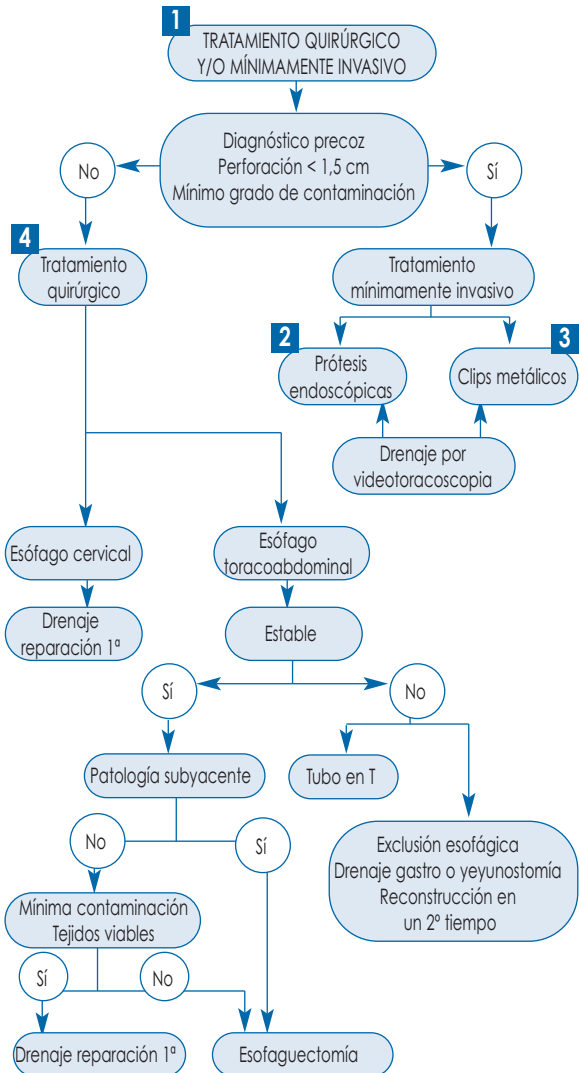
1
TRATAMIENTO QUIRÚRGICO Y/O MÍNIMAMENTE INVASIVO

Diagnóstico precoz
Perforación < 1,5 cm
Mínimo grado de contaminación

No

Sí

4
Tratamiento quirúrgico

Tratamiento mínimamente invasivo

2
Prótesis endoscópicas

3
Clips metálicos

Drenaje por videotoracoscopia

Esófago cervical

Esófago toracoabdominal

Drenaje reparación 1ª

Estable

Sí

No

Patología subyacente

Tubo en T

Exclusión esofágica
Drenaje gastro o yeyunostomía
Reconstrucción en un 2º tiempo

No

Sí

Mínima contaminación
Tejidos viables

Sí

No

Drenaje reparación 1ª

Esofaguectomía